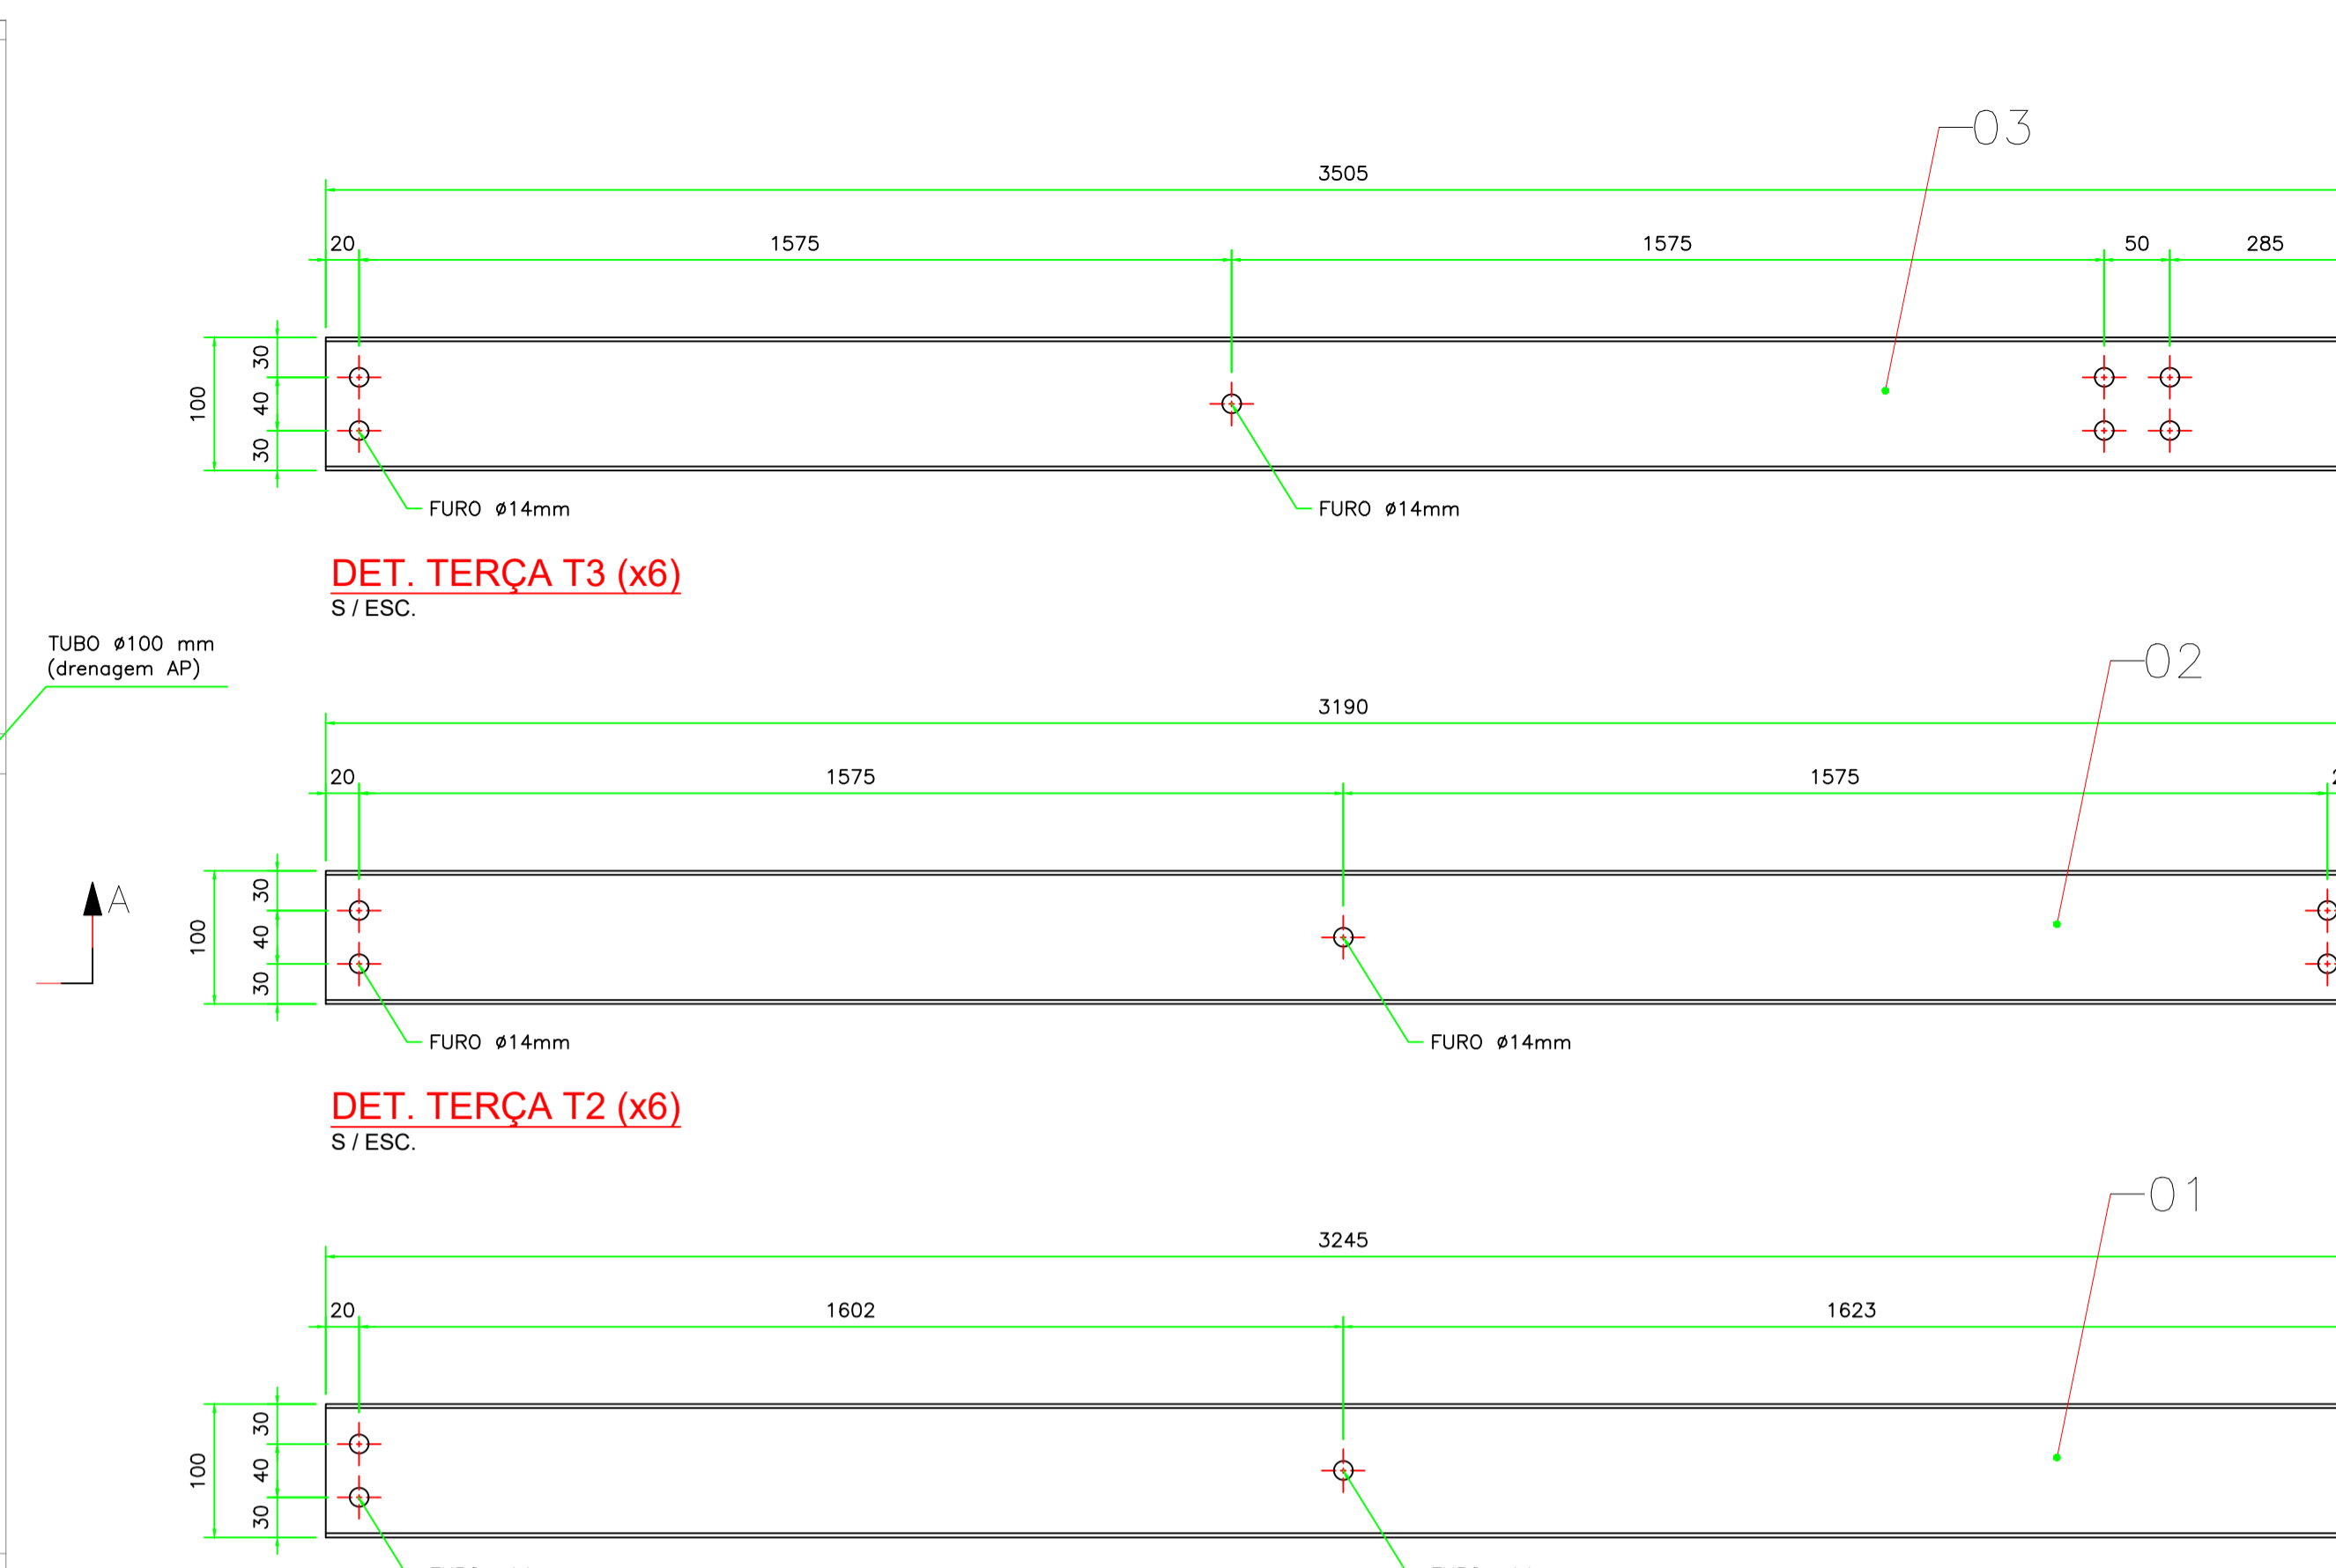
03

3505

20 1575 1575 50 285

100 30 40 30

FURO ø14mm

FURO ø14mm

DET. TERÇA T3 (x6)
S / ESC.

TUBO ø100 mm
(drenagem AP)

02

3190

20 1575 1575

A

100 30 40 30

FURO ø14mm

FURO ø14mm

DET. TERÇA T2 (x6)
S / ESC.

01

3245

20 1602 1623

100 30 40 30